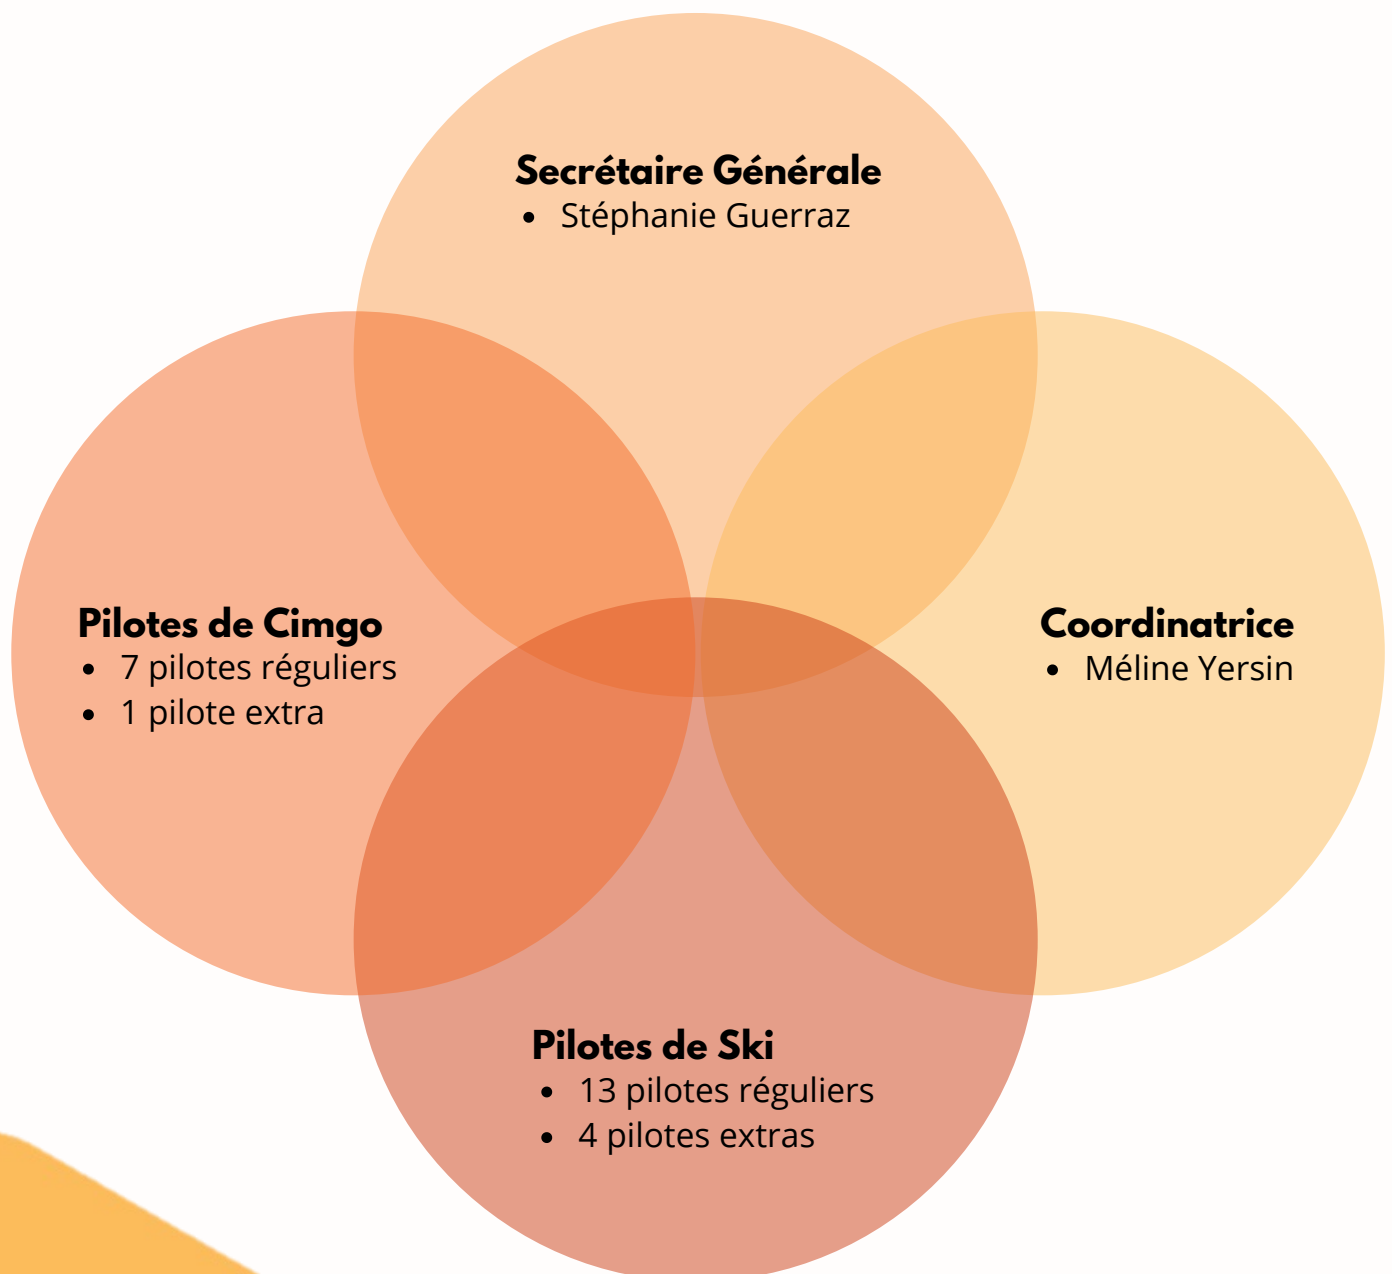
**Secrétaire Générale**
- Stéphanie Guerraz

**Pilotes de Cimgo**
- 7 pilotes réguliers
- 1 pilote extra

**Coordinatrice**
- Méline Yersin

**Pilotes de Ski**
- 13 pilotes réguliers
- 4 pilotes extras